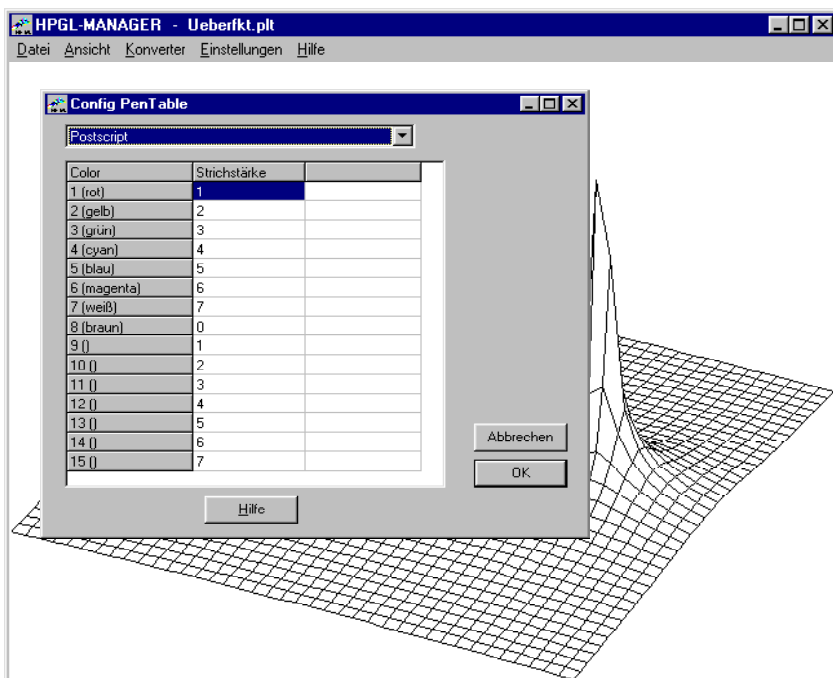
HPGL-MANAGER - Ueberfkt.plt

Datei Ansicht Konverter Einstellungen Hilfe

Config PenTable

Postscript

| Color | Strichstärke | |
|---|---|---|
| 1 (rot) | 1 | |
| 2 (gelb) | 2 | |
| 3 (grün) | 3 | |
| 4 (cyan) | 4 | |
| 5 (blau) | 5 | |
| 6 (magenta) | 6 | |
| 7 (weiß) | 7 | |
| 8 (braun) | 0 | |
| 9 () | 1 | |
| 10 () | 2 | |
| 11 () | 3 | |
| 12 () | 4 | |
| 13 () | 5 | |
| 14 () | 6 | |
| 15 () | 7 | |

Abbrechen

OK

Hilfe